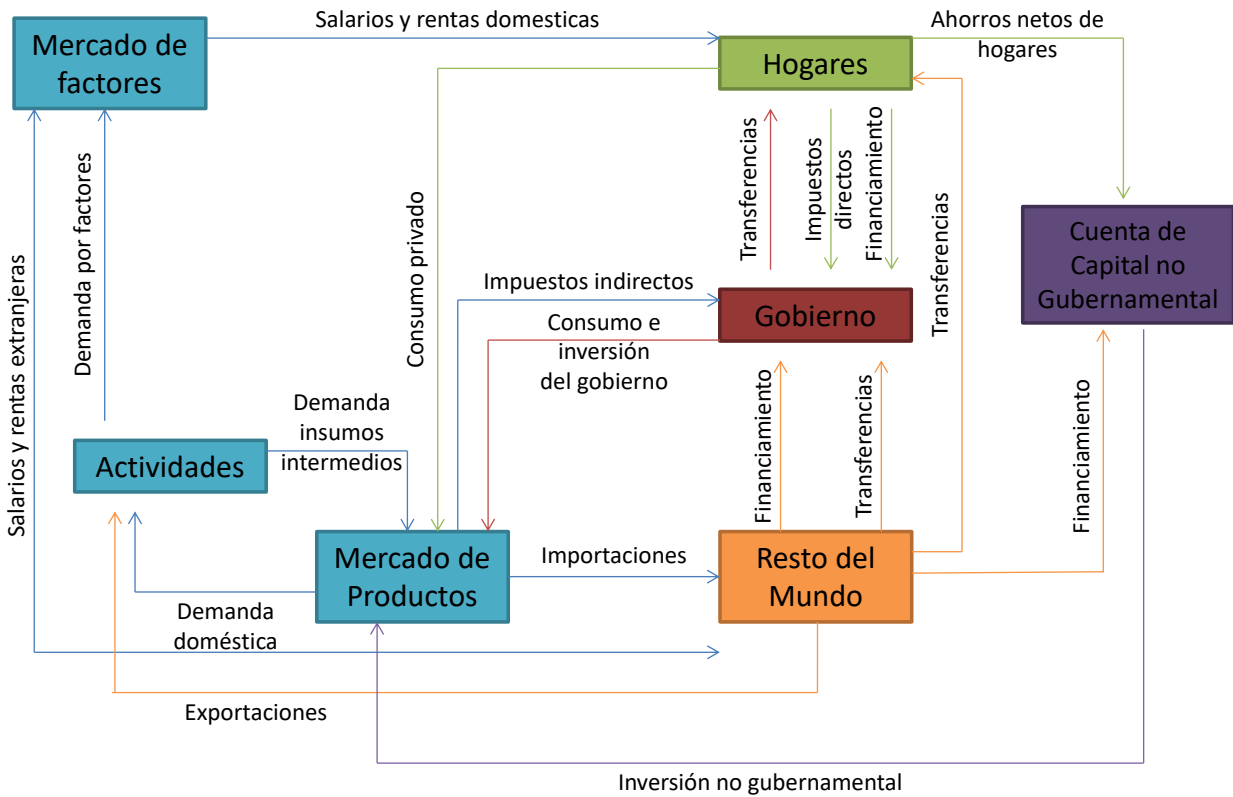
Mercado de factores

Salarios y rentas domesticas

Hogares

Ahorros netos de hogares

Consumo privado

Transferencias

Impuestos directos

Financiamiento

Transferencias

Cuenta de Capital no Gubernamental

Demanda por factores

Salarios y rentas extranjeras

Impuestos indirectos

Gobierno

Consumo e inversión del gobierno

Demanda insumos intermedios

Actividades

Financiamiento

Transferencias

Financiamiento

Mercado de Productos

Importaciones

Resto del Mundo

Demanda doméstica

Exportaciones

Inversión no gubernamental